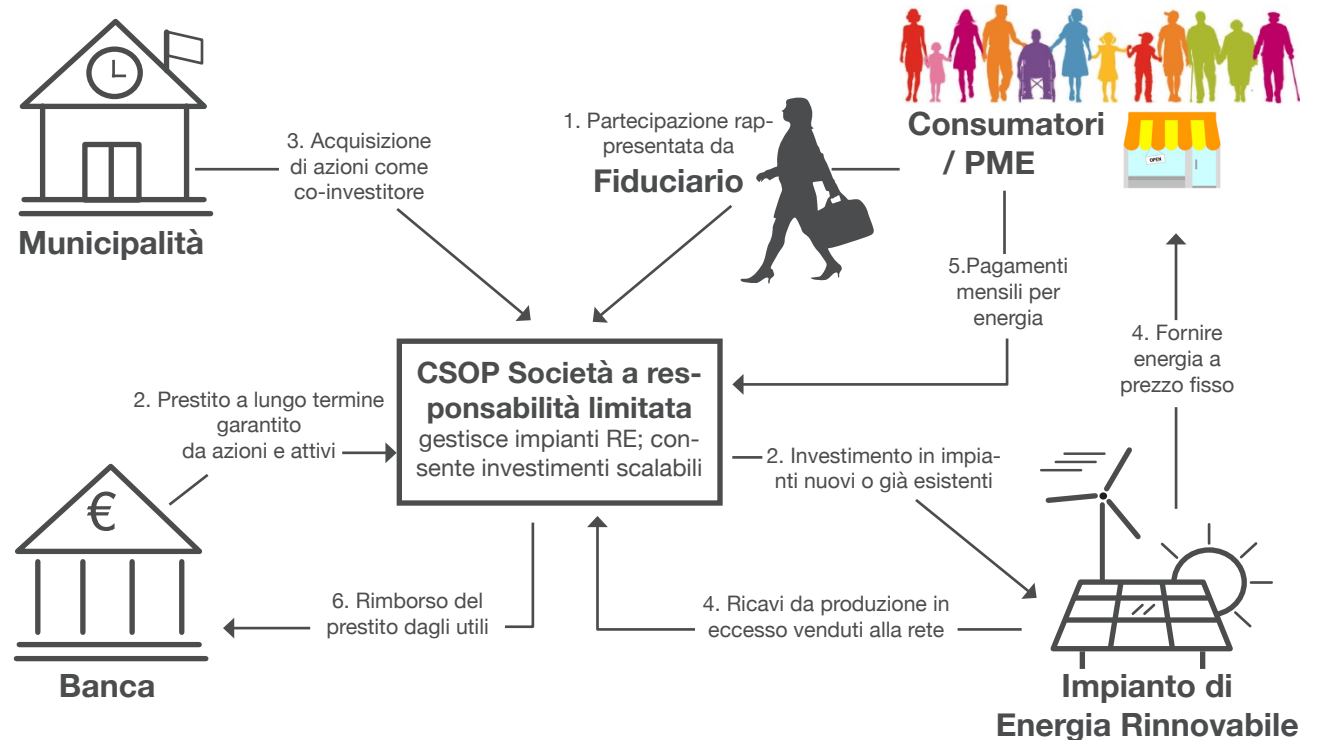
Municipalità

3. Acquisizione di azioni come co-investitore

1. Partecipazione rappresentata da
Fiduciario

Consumatori / PME

OPEN

5.Pagamenti mensili per energia

4. Fornire energia a prezzo fisso

CSOP Società a responsabilità limitata
gestisce impianti RE; consente investimenti scalabili

2. Prestito a lungo termine garantito da azioni e attivi

€

2. Investimento in impianti nuovi o già esistenti

6. Rimborso del prestito dagli utili

4. Ricavi da produzione in eccesso venduti alla rete

Banca

Impianto di Energia Rinnovabile